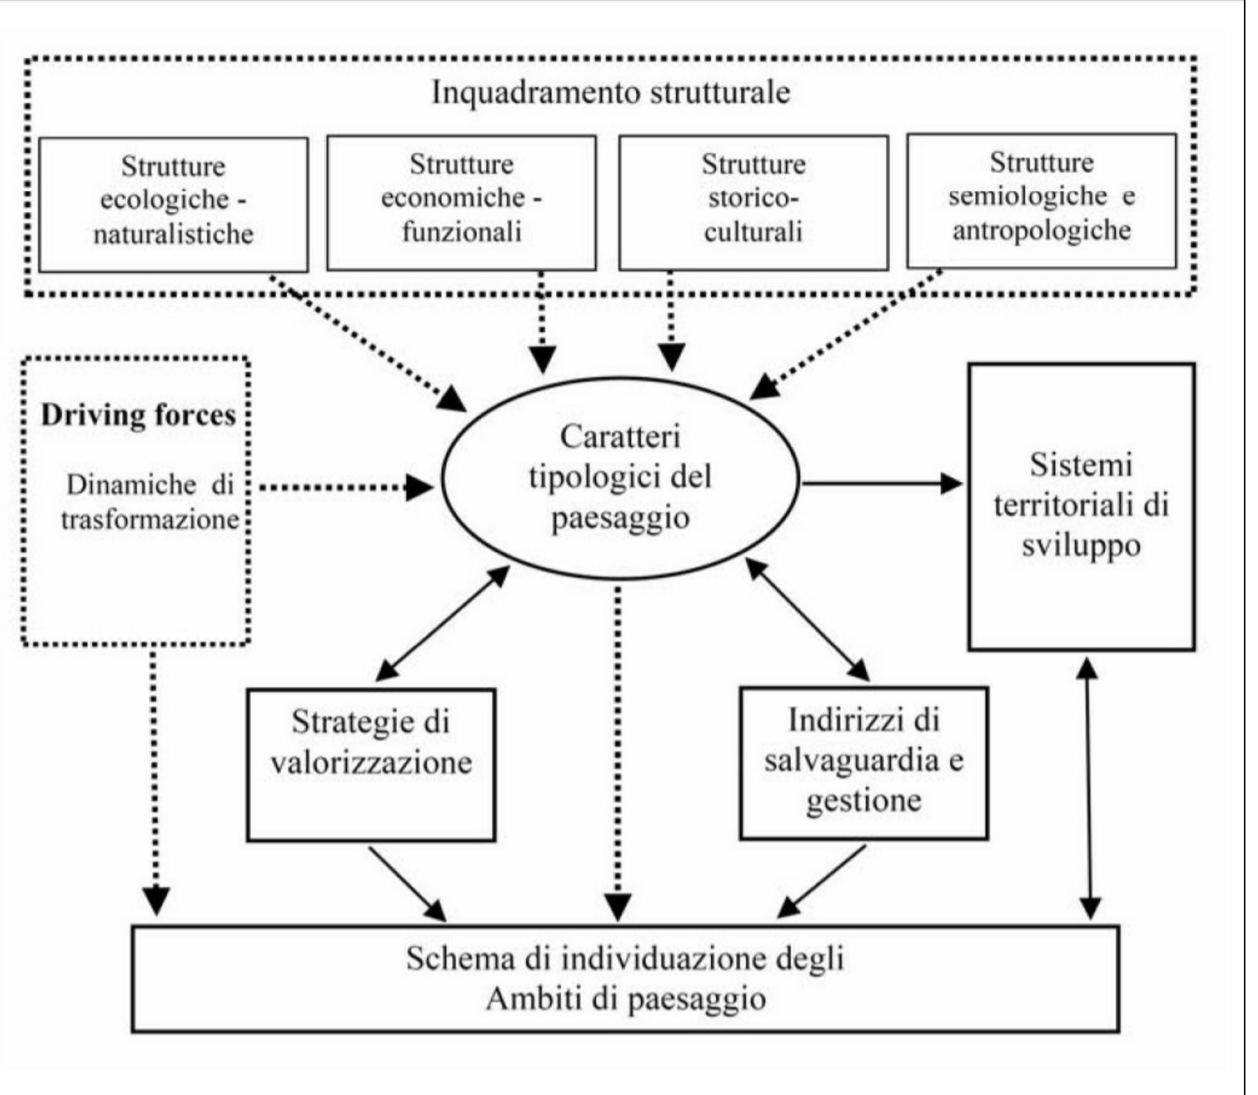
Inquadramento strutturale

Strutture ecologiche - naturalistiche

Strutture economiche - funzionali

Strutture storico-culturali

Strutture semiologiche e antropologiche

Driving forces

Dinamiche di trasformazione

Caratteri tipologici del paesaggio

Sistemi territoriali di sviluppo

Strategie di valorizzazione

Indirizzi di salvaguardia e gestione

Schema di individuazione degli Ambiti di paesaggio